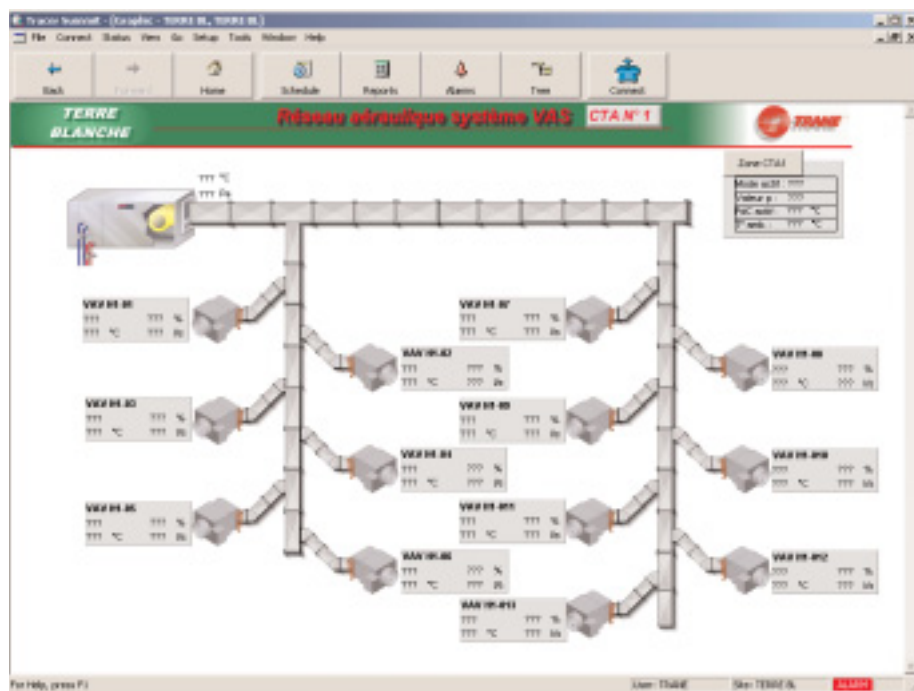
Tracer Summit - [Graphic - TERRE BL, TERRE BL]

File Connect Status View Go Setup Tools Window Help

Back Forward Home Schedule Reports Alarms Tree Connect

TERRE BLANCHE

Réseau aéraulique système VAS

CTA N° 1

TRANE

??? °C
??? Pa

Zone CTA1

Mode actif : ???
Valeur p : ???
T°C soufl : ??? °C
T°amb : ??? °C

VAV 01-01
??? ??? %
??? °C ??? l/s

VAV 01-02
??? ??? %
??? °C ??? l/s

VAV 01-03
??? ??? %
??? °C ??? l/s

VAV 01-04
??? ??? %
??? °C ??? l/s

VAV 01-05
??? ??? %
??? °C ??? l/s

VAV 01-06
??? ??? %
??? °C ??? l/s

VAV 01-07
??? ??? %
??? °C ??? l/s

VAV 01-08
??? ??? %
??? °C ??? l/s

VAV 01-09
??? ??? %
??? °C ??? l/s

VAV 01-010
??? ??? %
??? °C ??? l/s

VAV 01-011
??? ??? %
??? °C ??? l/s

VAV 01-012
??? ??? %
??? °C ??? l/s

VAV 01-013
??? ??? %
??? °C ??? l/s

For Help, press F1

User: TRANE

Site: TERRE BL

ALARM